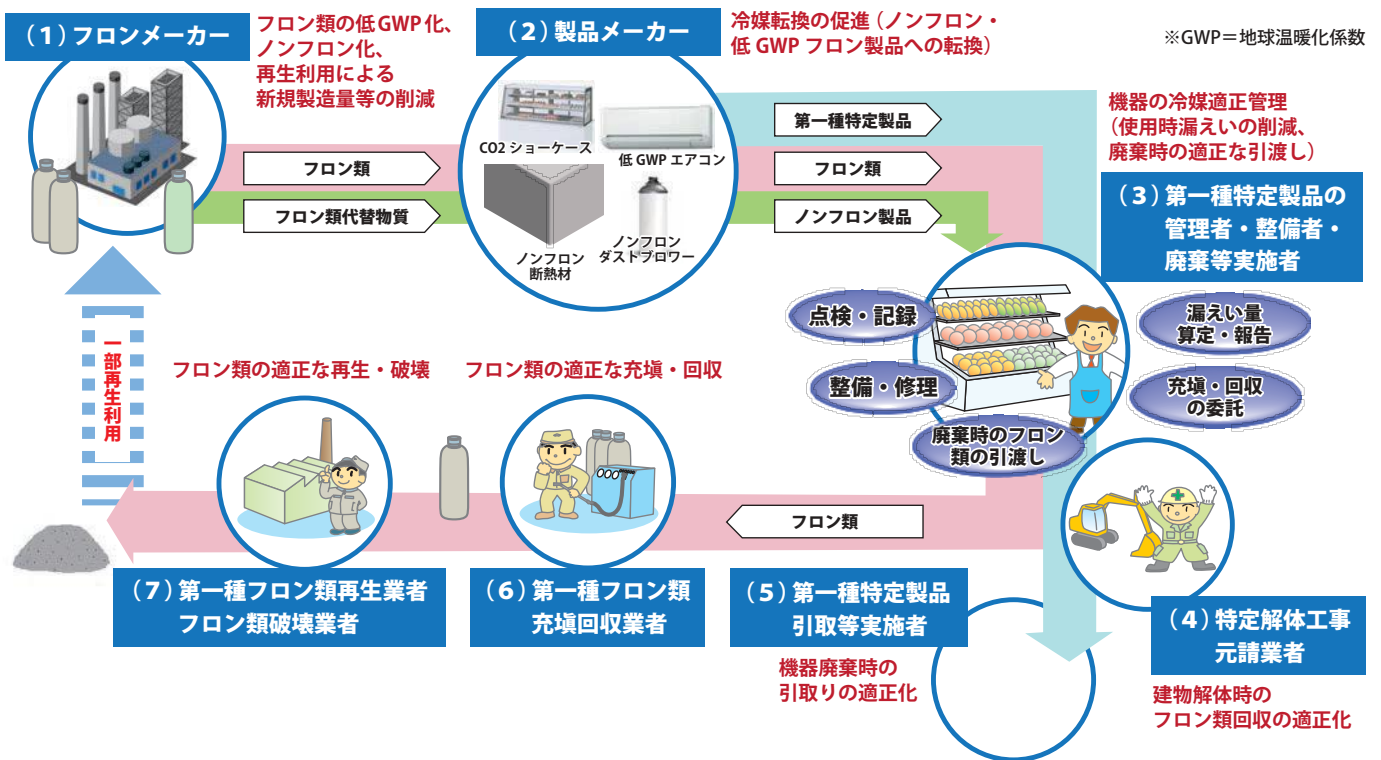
（1）フロンメーカー

フロン類の低GWP化、ノンフロン化、再生利用による新規製造量等の削減

（2）製品メーカー

冷媒転換の促進（ノンフロン・低 GWP フロン製品への転換）

※GWP＝地球温暖化係数

CO2 ショーケース

低 GWP エアコン

ノンフロン断熱材

ノンフロンダストブロワー

フロン類

フロン類代替物質

第一種特定製品

フロン類

ノンフロン製品

機器の冷媒適正管理（使用時漏えいの削減、廃棄時の適正な引渡し）

（3）第一種特定製品の管理者・整備者・廃棄等実施者

点検・記録

整備・修理

廃棄時のフロン類の引渡し

漏えい量算定・報告

充填・回収の委託

一部再生利用

フロン類の適正な再生・破壊

フロン類の適正な充填・回収

フロン類

（7）第一種フロン類再生業者 フロン類破壊業者

（6）第一種フロン類充填回収業者

（5）第一種特定製品引取等実施者

機器廃棄時の引取りの適正化

（4）特定解体工事元請業者

建物解体時のフロン類回収の適正化